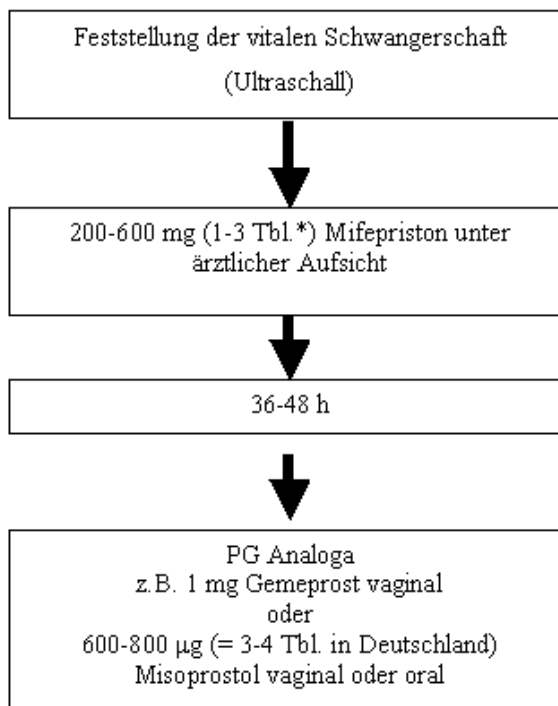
Feststellung der vitalen Schwangerschaft
(Ultraschall)

200-600 mg (1-3 Tbl.*) Mifepriston unter ärztlicher Aufsicht

36-48 h

PG Analoga
z.B. 1 mg Gemeprost vaginal
oder
600-800 µg (= 3-4 Tbl. in Deutschland)
Misoprostol vaginal oder oral